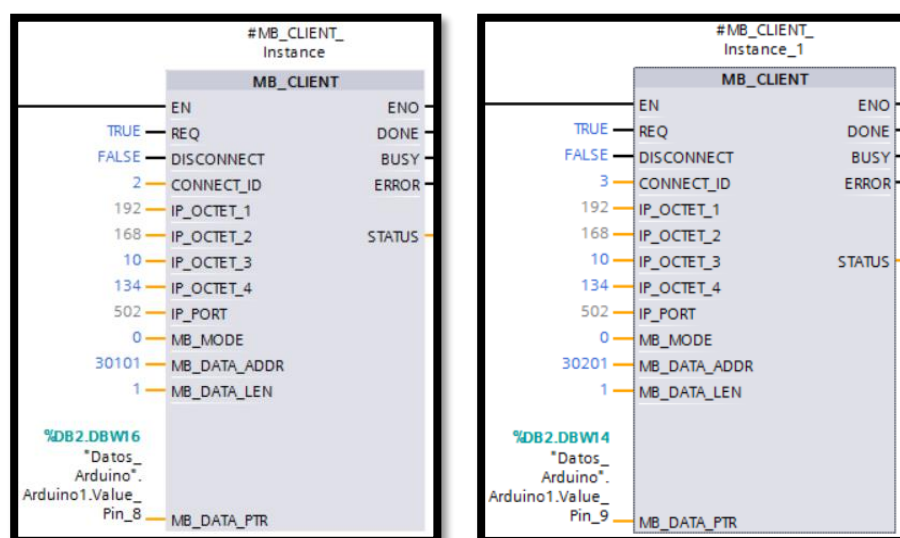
#MB_CLIENT_
Instance

MB_CLIENT

EN
ENO
TRUE REQ
DONE
FALSE DISCONNECT
BUSY
2 CONNECT_ID
ERROR
192 IP_OCTET_1
168 IP_OCTET_2
STATUS
10 IP_OCTET_3
134 IP_OCTET_4
502 IP_PORT
0 MB_MODE
30101 MB_DATA_ADDR
1 MB_DATA_LEN

%DB2.DBW16
"Datos_
Arduino".
Arduino1.Value_
Pin_8 MB_DATA_PTR

#MB_CLIENT_
Instance_1

MB_CLIENT

EN
ENO
TRUE REQ
DONE
FALSE DISCONNECT
BUSY
3 CONNECT_ID
ERROR
192 IP_OCTET_1
168 IP_OCTET_2
10 IP_OCTET_3
STATUS
134 IP_OCTET_4
502 IP_PORT
0 MB_MODE
30201 MB_DATA_ADDR
1 MB_DATA_LEN

%DB2.DBW14
"Datos_
Arduino".
Arduino1.Value_
Pin_9 MB_DATA_PTR